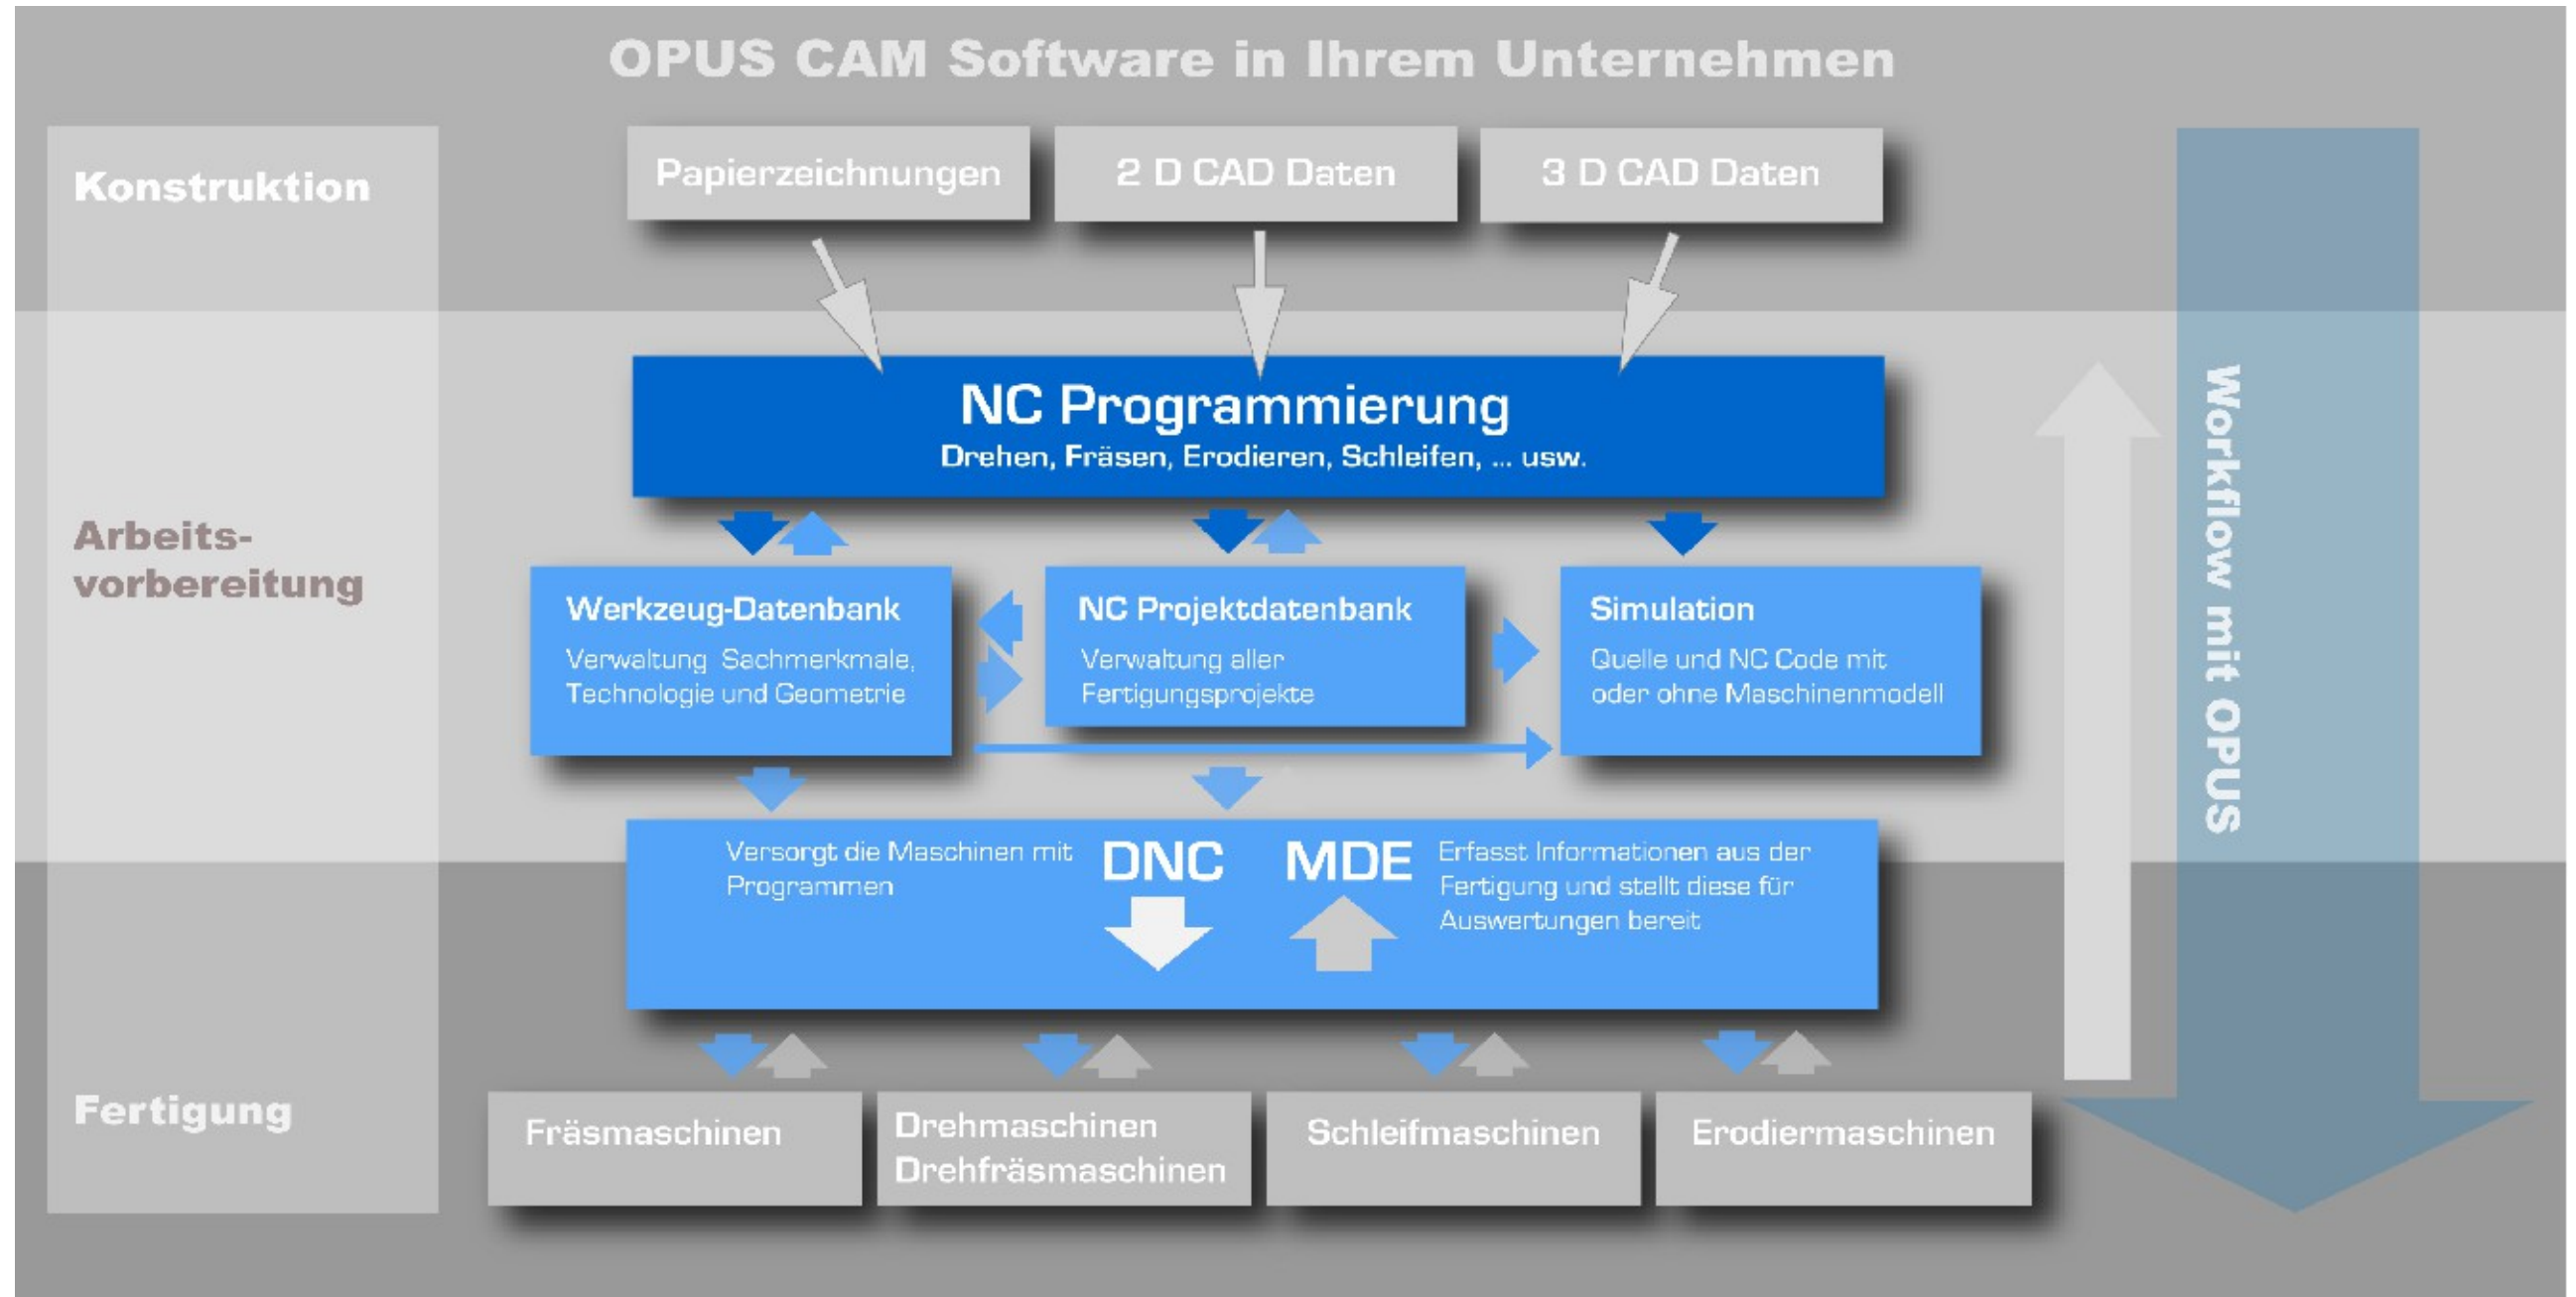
OPUS CAM Software in Ihrem Unternehmen

Konstruktion

Papierzeichnungen

2 D CAD Daten

3 D CAD Daten

Arbeits-
vorbereitung

NC Programmierung
Drehen, Fräsen, Erodieren, Schleifen, ... usw.

Werkzeug-Datenbank
Verwaltung Sachmerkmale, Technologie und Geometrie

NC Projektdatenbank
Verwaltung aller Fertigungsprojekte

Simulation
Quelle und NC Code mit oder ohne Maschinenmodell

Versorgt die Maschinen mit Programmen

DNC

MDE

Erfasst Informationen aus der Fertigung und stellt diese für Auswertungen bereit

Fertigung

Fräsmaschinen

Drehmaschinen
Drehfräsmaschinen

Schleifmaschinen

Erodiermaschinen

Workflow mit OPUS